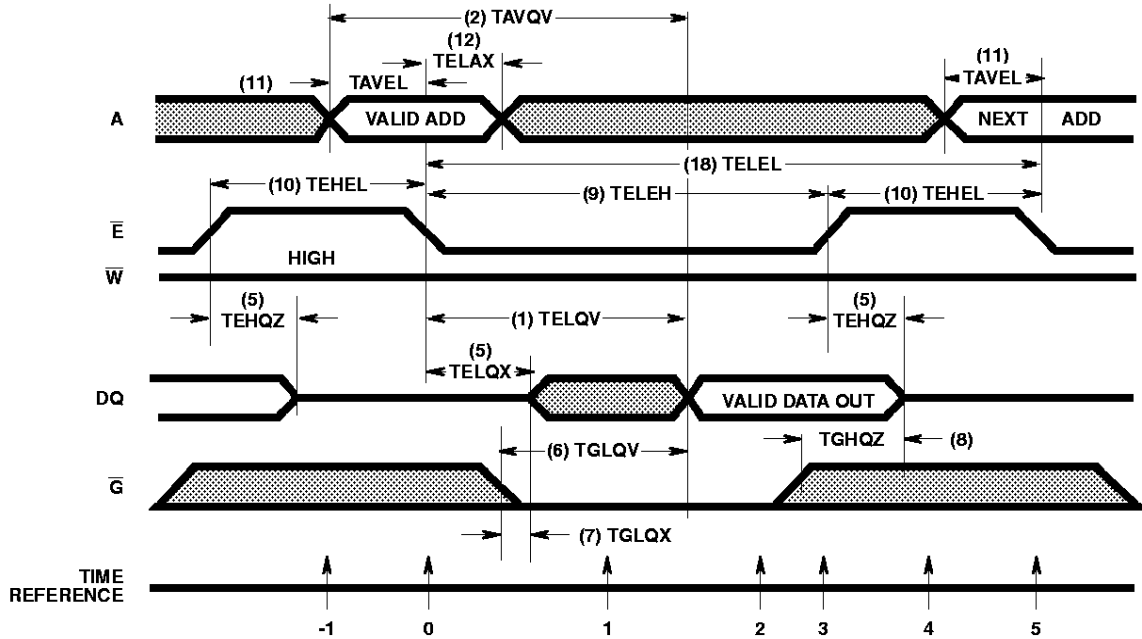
(2) TAVQV
(12)
TELAX
(11)
TAVEL
(11)
TAVEL
A
VALID ADD
NEXT ADD
(18) TELEL
(10) TEHEL
(9) TELEH
(10) TEHEL
$\overline{E}$
HIGH
$\overline{W}$
(5)
TEHQZ
(1) TELQV
(5)
TEHQZ
(5)
TELQX
DQ
VALID DATA OUT
TGHQZ
(8)
(6) TGLQV
$\overline{G}$
(7) TGLQX
TIME
REFERENCE
-1
0
1
2
3
4
5